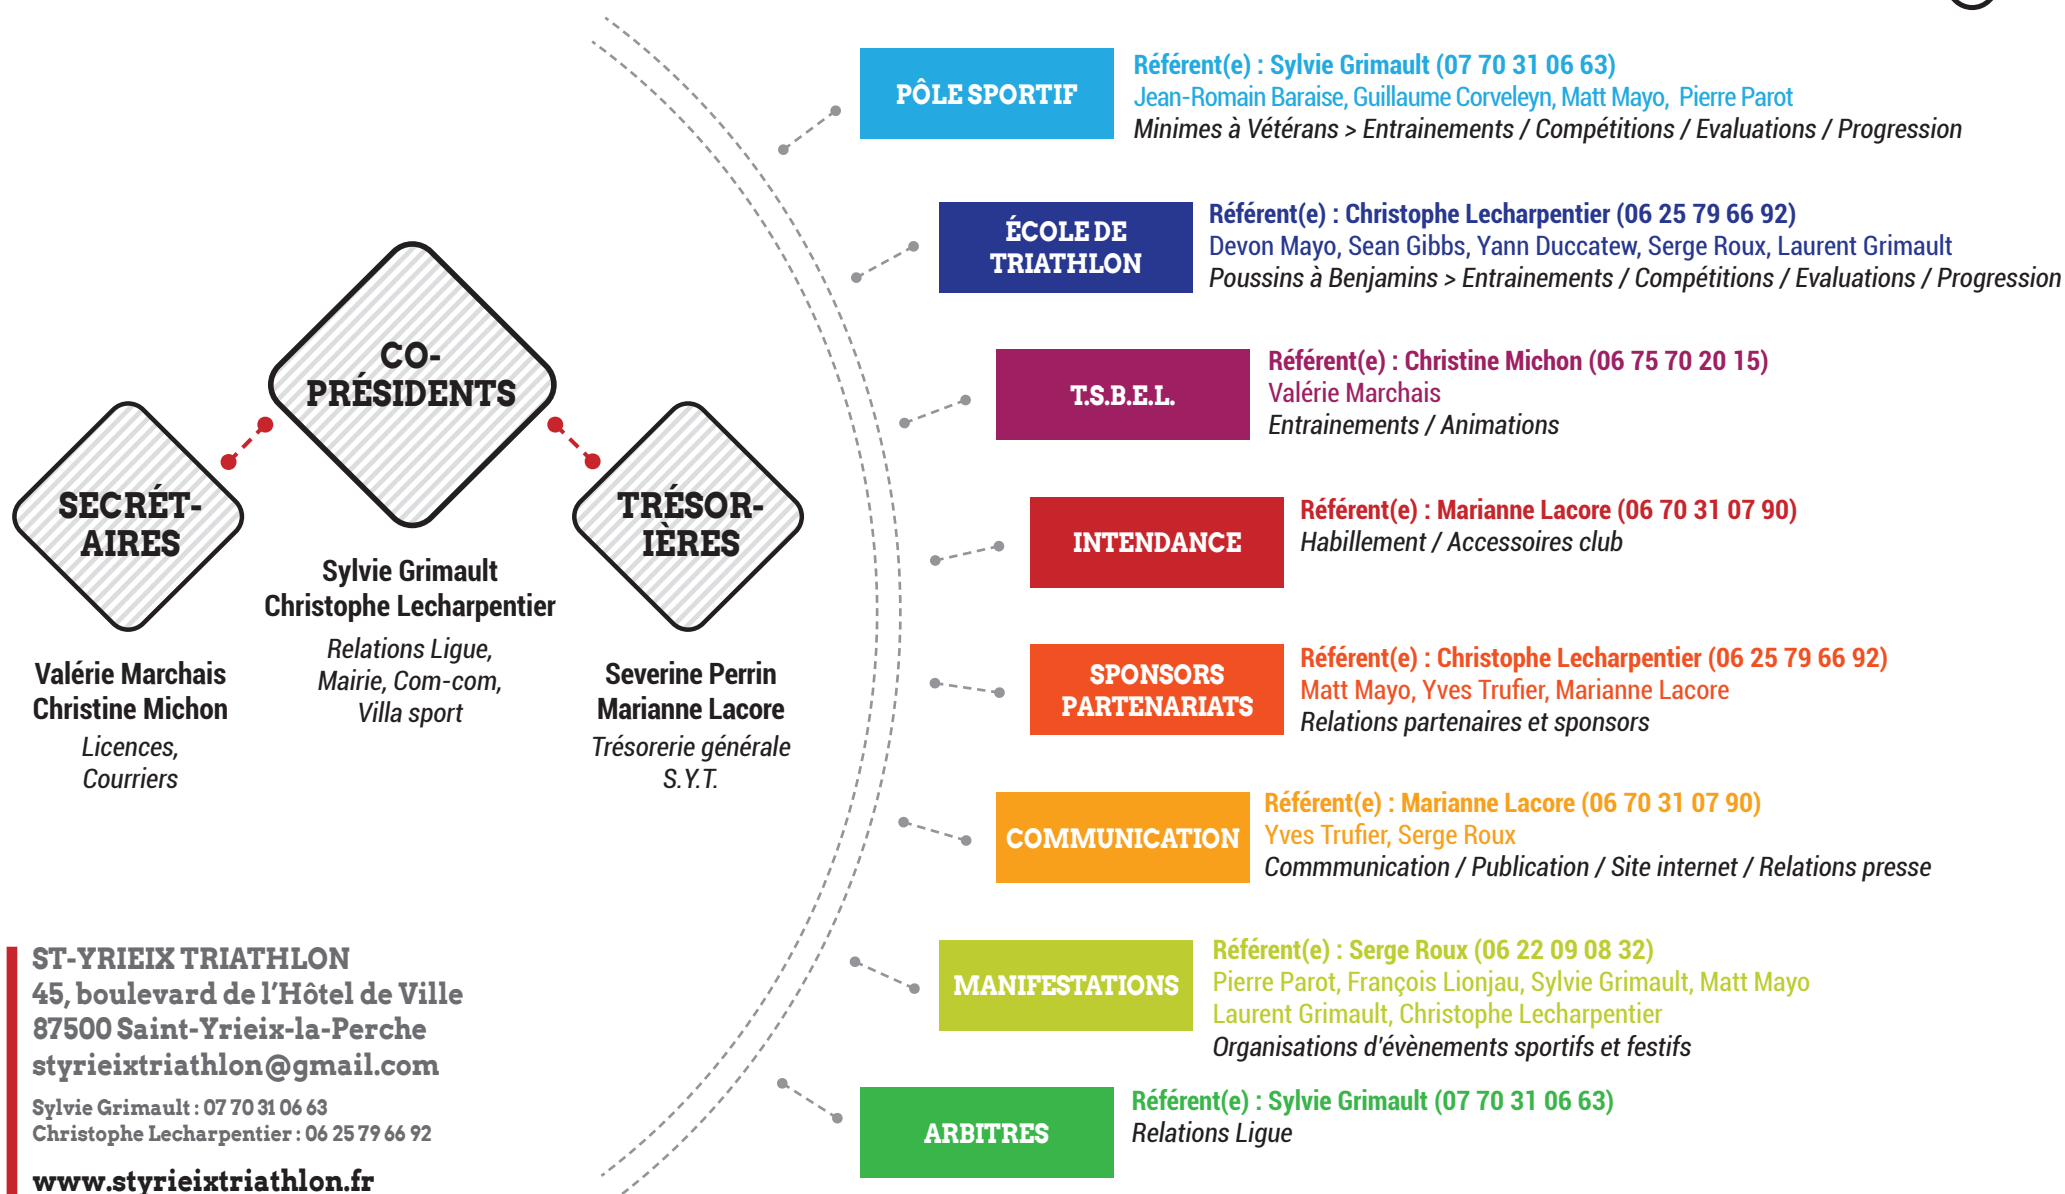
SECRÉT-AIRES

Valérie Marchais
Christine Michon
Licences, Courriers

CO-PRÉSIDENTS

Sylvie Grimault
Christophe Lecharpentier
Relations Ligue, Mairie, Com-com, Villa sport

TRÉSOR-IÈRES

Severine Perrin
Marianne Lacore
Trésorerie générale S.Y.T.

PÔLE SPORTIF
Référent(e) : Sylvie Grimault (07 70 31 06 63)
Jean-Romain Baraise, Guillaume Corveleyn, Matt Mayo, Pierre Parot
Minimes à Vétérans > Entrainements / Compétitions / Evaluations / Progression

ÉCOLE DE TRIATHLON
Référent(e) : Christophe Lecharpentier (06 25 79 66 92)
Devon Mayo, Sean Gibbs, Yann Duccatew, Serge Roux, Laurent Grimault
Poussins à Benjamins > Entrainements / Compétitions / Evaluations / Progression

T.S.B.E.L.
Référent(e) : Christine Michon (06 75 70 20 15)
Valérie Marchais
Entrainements / Animations

INTENDANCE
Référent(e) : Marianne Lacore (06 70 31 07 90)
Habillement / Accessoires club

SPONSORS PARTENARIATS
Référent(e) : Christophe Lecharpentier (06 25 79 66 92)
Matt Mayo, Yves Trufier, Marianne Lacore
Relations partenaires et sponsors

COMMUNICATION
Référent(e) : Marianne Lacore (06 70 31 07 90)
Yves Trufier, Serge Roux
Commmunication / Publication / Site internet / Relations presse

MANIFESTATIONS
Référent(e) : Serge Roux (06 22 09 08 32)
Pierre Parot, François Lionjau, Sylvie Grimault, Matt Mayo
Laurent Grimault, Christophe Lecharpentier
Organisations d'évènements sportifs et festifs

ARBITRES
Référent(e) : Sylvie Grimault (07 70 31 06 63)
Relations Ligue

ST-YRIEIX TRIATHLON
45, boulevard de l'Hôtel de Ville
87500 Saint-Yrieix-la-Perche
styrieixtriathlon@gmail.com
Sylvie Grimault : 07 70 31 06 63
Christophe Lecharpentier : 06 25 79 66 92
www.styrieixtriathlon.fr